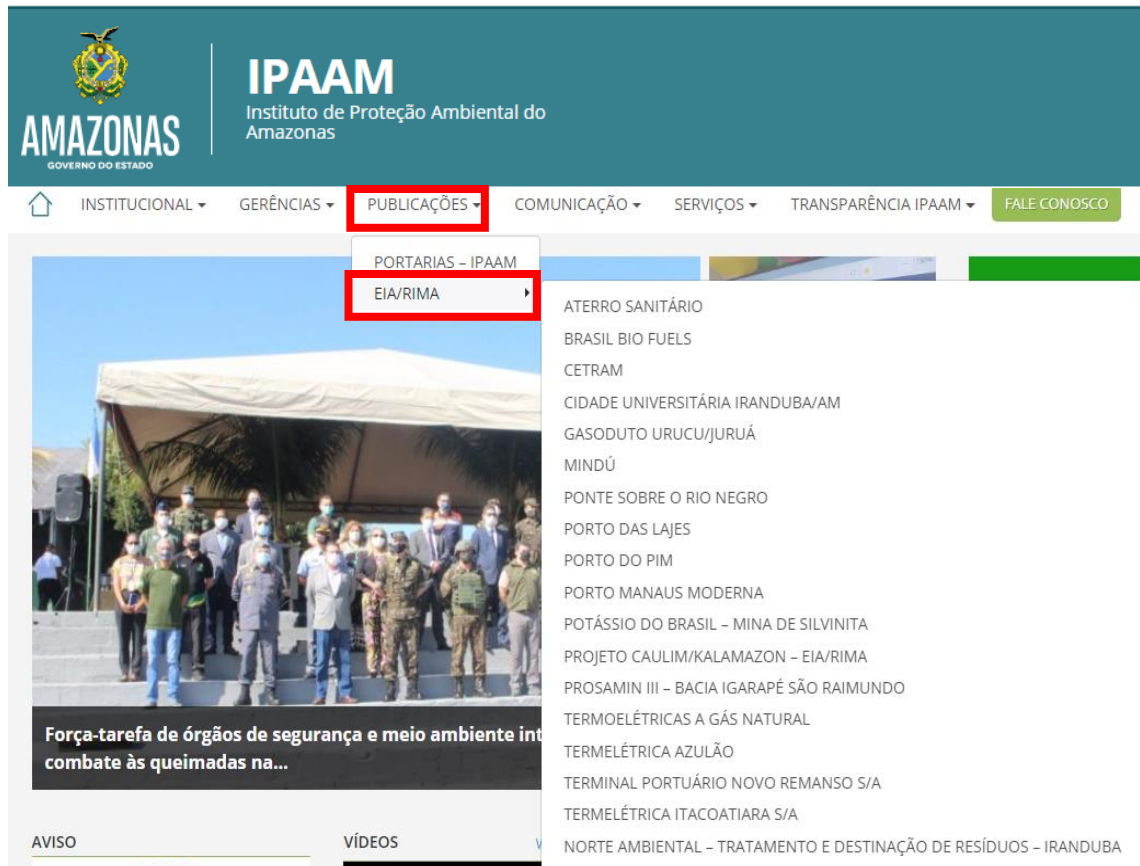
AMAZONAS
GOVERNO DO ESTADO

IPAAM
Instituto de Proteção Ambiental do Amazonas

INSTITUCIONAL ▾ GERÊNCIAS ▾ PUBLICAÇÕES ▾ COMUNICAÇÃO ▾ SERVIÇOS ▾ TRANSPARÊNCIA IPAAM ▾ FALE CONOSCO

PORTARIAS – IPAAM
EIA/RIMA

ATERRO SANITÁRIO
BRASIL BIO FUELS
CETRAM
CIDADE UNIVERSITÁRIA IRANDUBA/AM
GASODUTO URUCU/JURUÁ
MINDÚ
PONTE SOBRE O RIO NEGRO
PORTO DAS LAJES
PORTO DO PIM
PORTO MANAUS MODERNA
POTÁSSIO DO BRASIL – MINA DE SILVINITA
PROJETO CAULIM/KALAMAZON – EIA/RIMA
PROSAMIN III – BACIA IGARAPÉ SÃO RAIMUNDO
TERMOELÉTRICAS A GÁS NATURAL
TERMELÉTRICA AZULÃO
TERMINAL PORTUÁRIO NOVO REMANSO S/A
TERMELÉTRICA ITACOATIARA S/A
NORTE AMBIENTAL – TRATAMENTO E DESTINAÇÃO DE RESÍDUOS – IRANDUBA

Força-tarefa de órgãos de segurança e meio ambiente int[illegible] combate às queimadas na...

AVISO
VÍDEOS